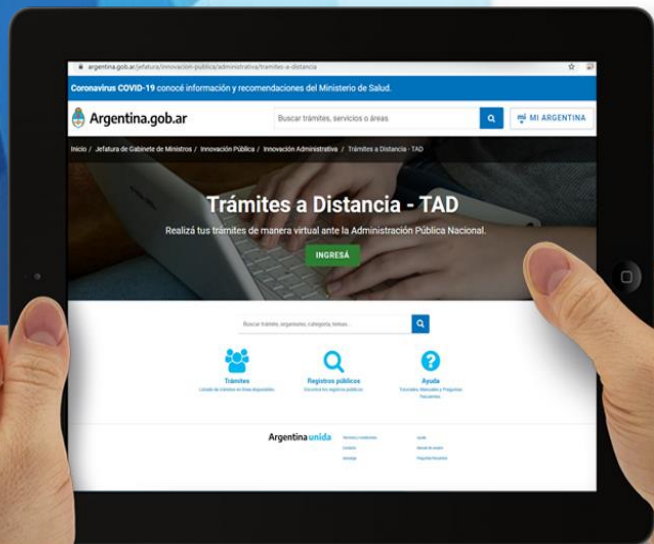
argentina.gob.ar/jefatura/innovacion-publica/administrativa/tramites-a-distancia

Coronavirus COVID-19 conocé información y recomendaciones del Ministerio de Salud.

Argentina.gob.ar

Buscar trámites, servicios o áreas

MI ARGENTINA

Inicio / Jefatura de Gabinete de Ministros / Innovación Pública / Innovación Administrativa / Trámites a Distancia - TAD

Trámites a Distancia - TAD

Realizá tus trámites de manera virtual ante la Administración Pública Nacional.

INGRESÁ

Buscar trámite, organismo, categoría, temas...

Trámites
Listado de trámites en línea disponibles

Registros públicos
Encontrá los registros públicos

Ayuda
Tutoriales, Manuales y Preguntas frecuentes

Argentina unida

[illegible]